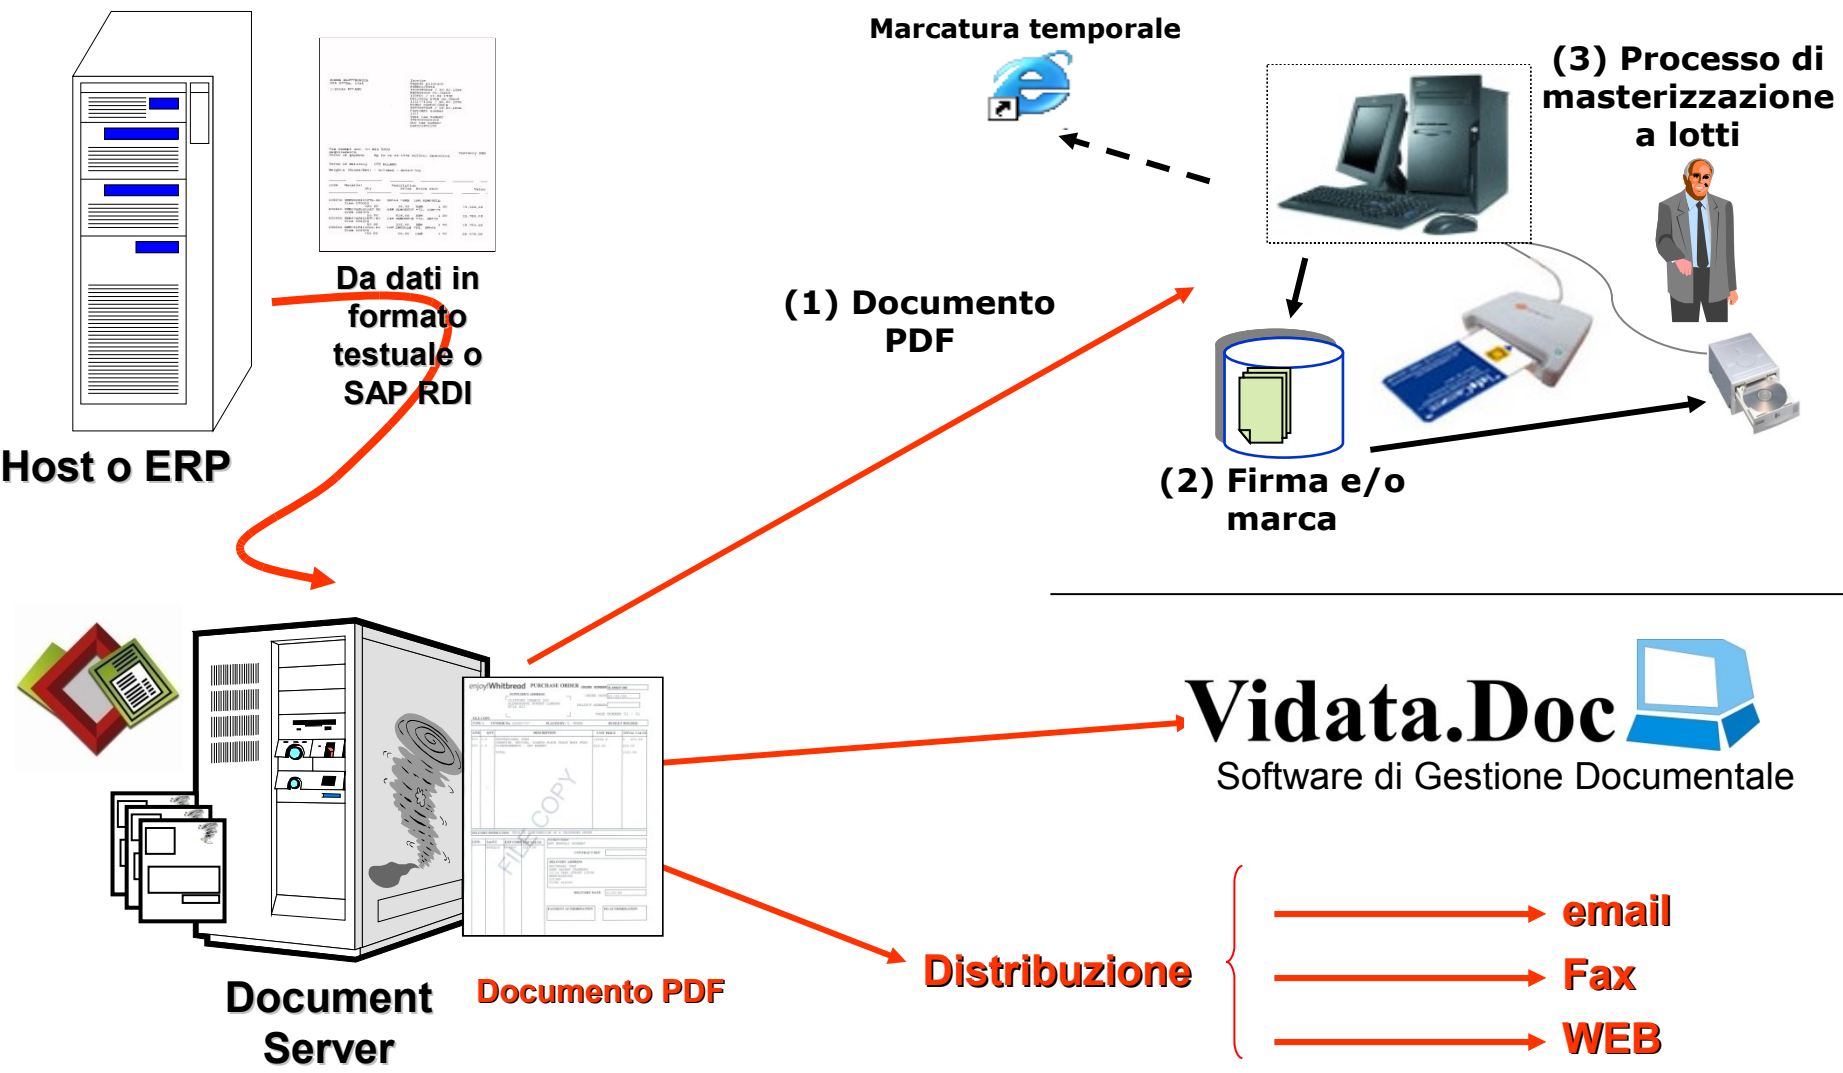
Marcatura temporale

(3) Processo di masterizzazione a lotti

Da dati in formato testuale o SAP RDI

Host o ERP

(1) Documento PDF

(2) Firma e/o marca

Vidata.Doc
Software di Gestione Documentale

Document Server

Documento PDF

Distribuzione

email

Fax

WEB